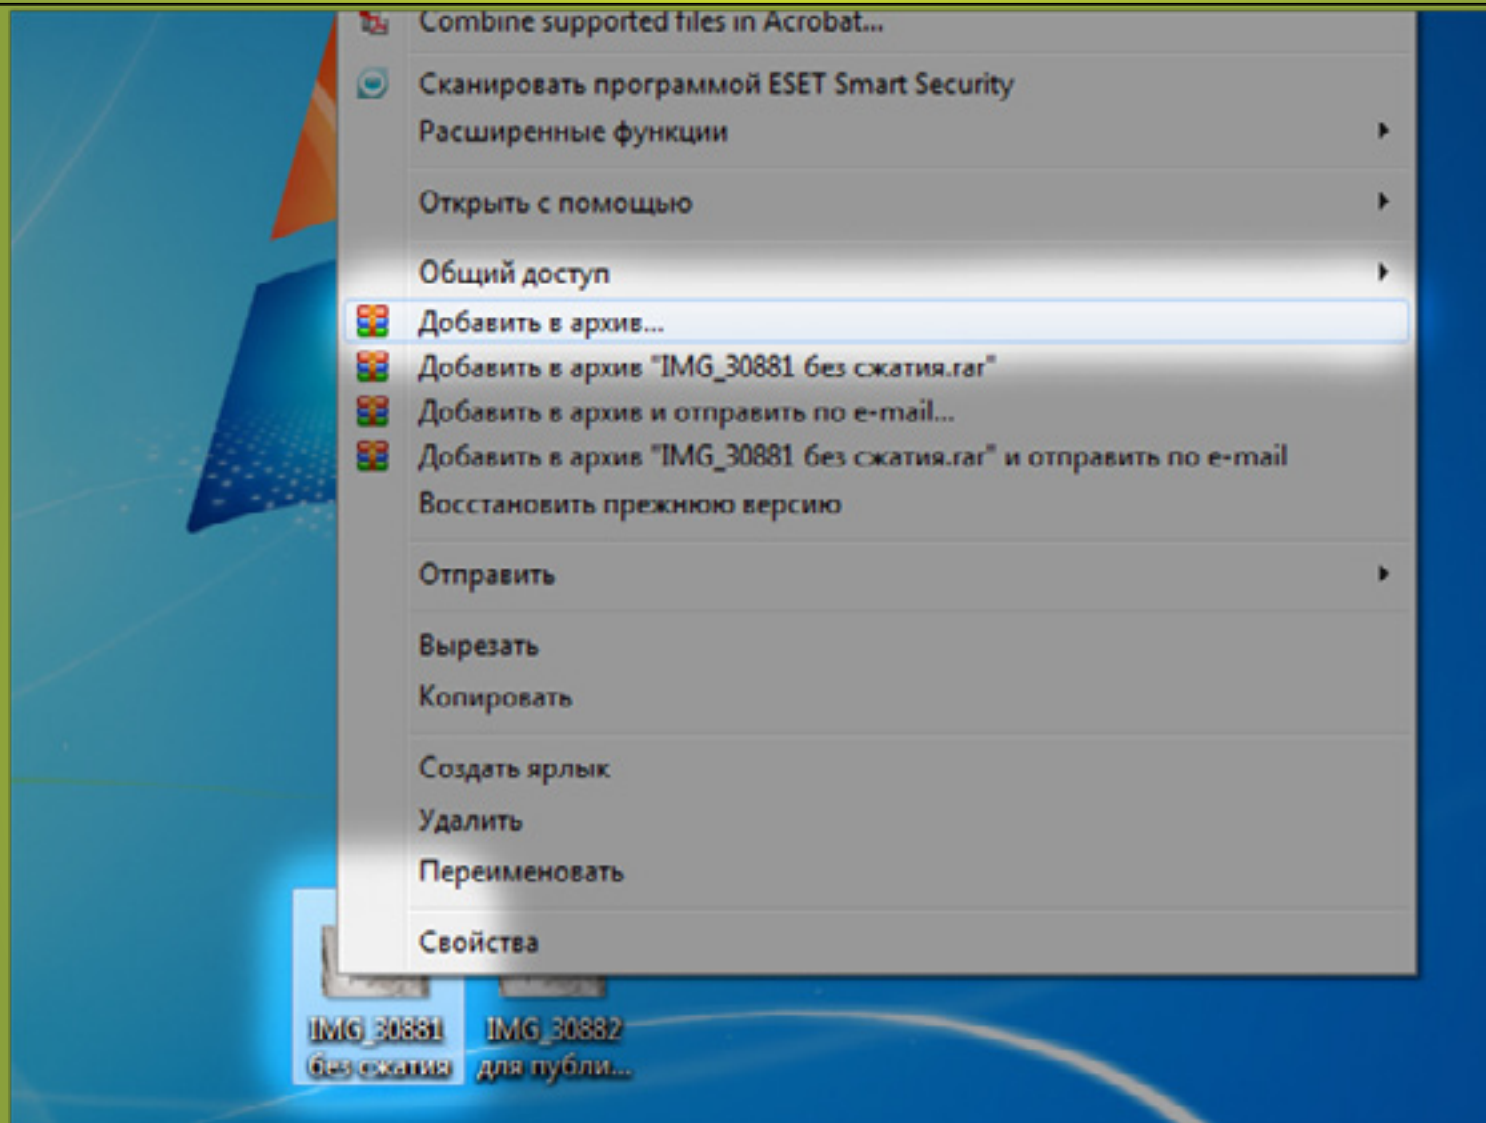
Combine supported files in Acrobat...
Сканировать программой ESET Smart Security
Расширенные функции
Открыть с помощью
Общий доступ
Добавить в архив...
Добавить в архив "IMG_30881 без сжатия.rar"
Добавить в архив и отправить по e-mail...
Добавить в архив "IMG_30881 без сжатия.rar" и отправить по e-mail
Восстановить прежнюю версию
Отправить
Вырезать
Копировать
Создать ярлык
Удалить
Переименовать
Свойства

IMG_30881 без сжатия
IMG_30882 для публи...